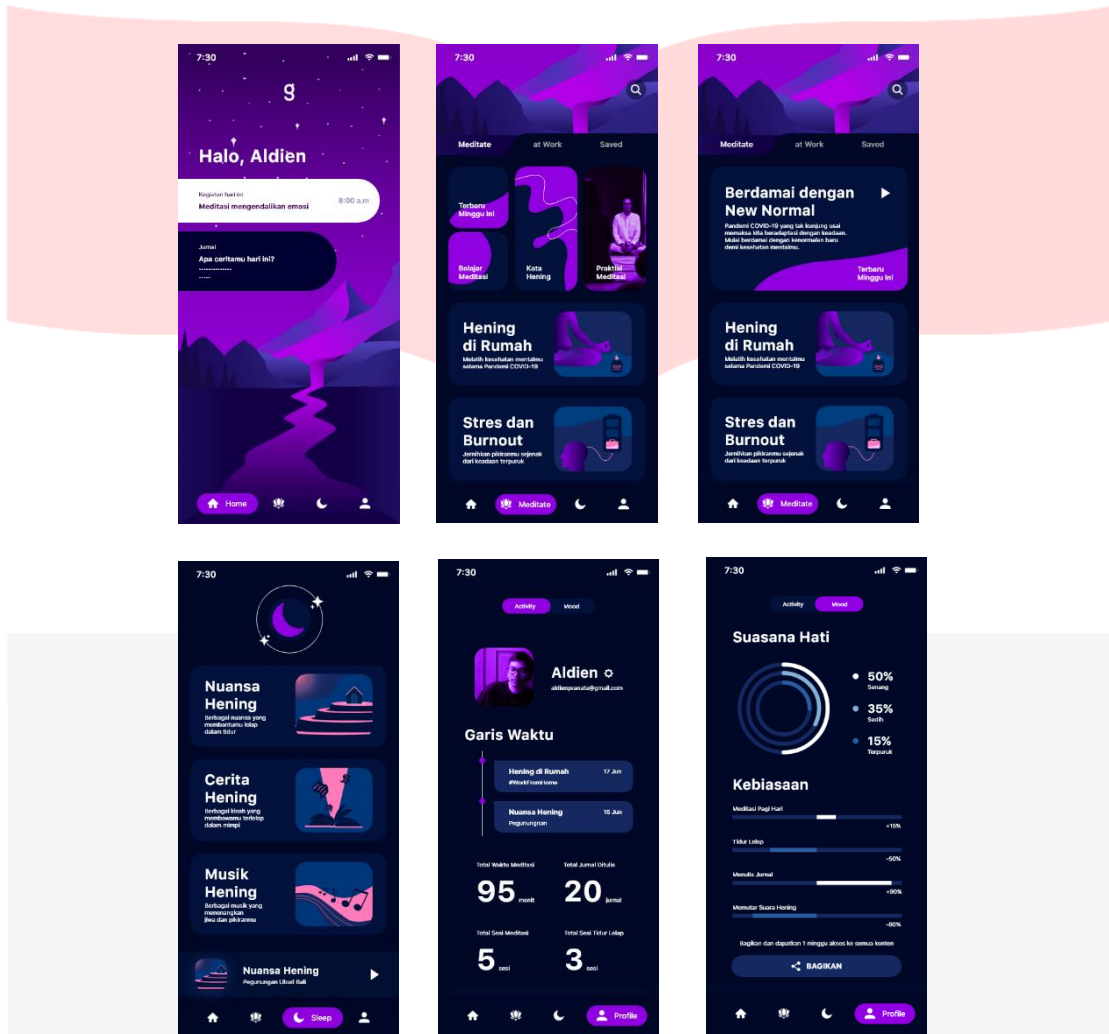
7:30

g

Halo, Aldien

Kegiatan hari ini
Meditasi mengendalikan emosi
8:00 a.m

Jurnal
Apa ceritamu hari ini?

Home

7:30

Meditate at Work Saved

Terbaru Minggu ini

Belajar Meditasi

Kata Hening

Praktisi Meditasi

Hening di Rumah
Melatih kesehatan mentalmu selama Pandemi COVID-19

Stres dan Burnout
Jernihkan pikiranmu sejenak dari keadaan terpuruk

Meditate

7:30

Meditate at Work Saved

Berdamai dengan New Normal
Pandemi COVID-19 yang tak kunjung usai memaksa kita beradaptasi dengan keadaan. Mulai berdamai dengan kenormalan baru demi kesehatan mentalmu.

Terbaru Minggu ini

Hening di Rumah
Melatih kesehatan mentalmu selama Pandemi COVID-19

Stres dan Burnout
Jernihkan pikiranmu sejenak dari keadaan terpuruk

Meditate

7:30

Nuansa Hening
Berbagai nuansa yang membantumu lelap dalam tidur

Cerita Hening
Berbagai kisah yang membawamu terlelap dalam mimpi

Musik Hening
Berbagai musik yang menenangkan jiwa dan pikiranmu

Nuansa Hening
Pegunungan Ubud Bali

Sleep

7:30

Activity Mood

Aldien
aldienpranata@gmail.com

Garis Waktu

Hening di Rumah
#WorkFromHome
17 Jun

Nuansa Hening
Pegunungan
15 Jun

Total Waktu Meditasi
95 menit

Total Jurnal Ditulis
20 jurnal

Total Sesi Meditasi
5 sesi

Total Sesi Tidur Lelap
3 sesi

Profile

7:30

Activity Mood

Suasana Hati

50%
Senang

35%
Sedih

15%
Terpuruk

Kebiasaan

Meditasi Pagi Hari
+15%

Tidur Lelap
−50%

Menulis Jurnal
+80%

Memutar Suara Hening
−80%

Bagikan dan dapatkan 1 minggu akses ke semua konten

BAGIKAN

Profile